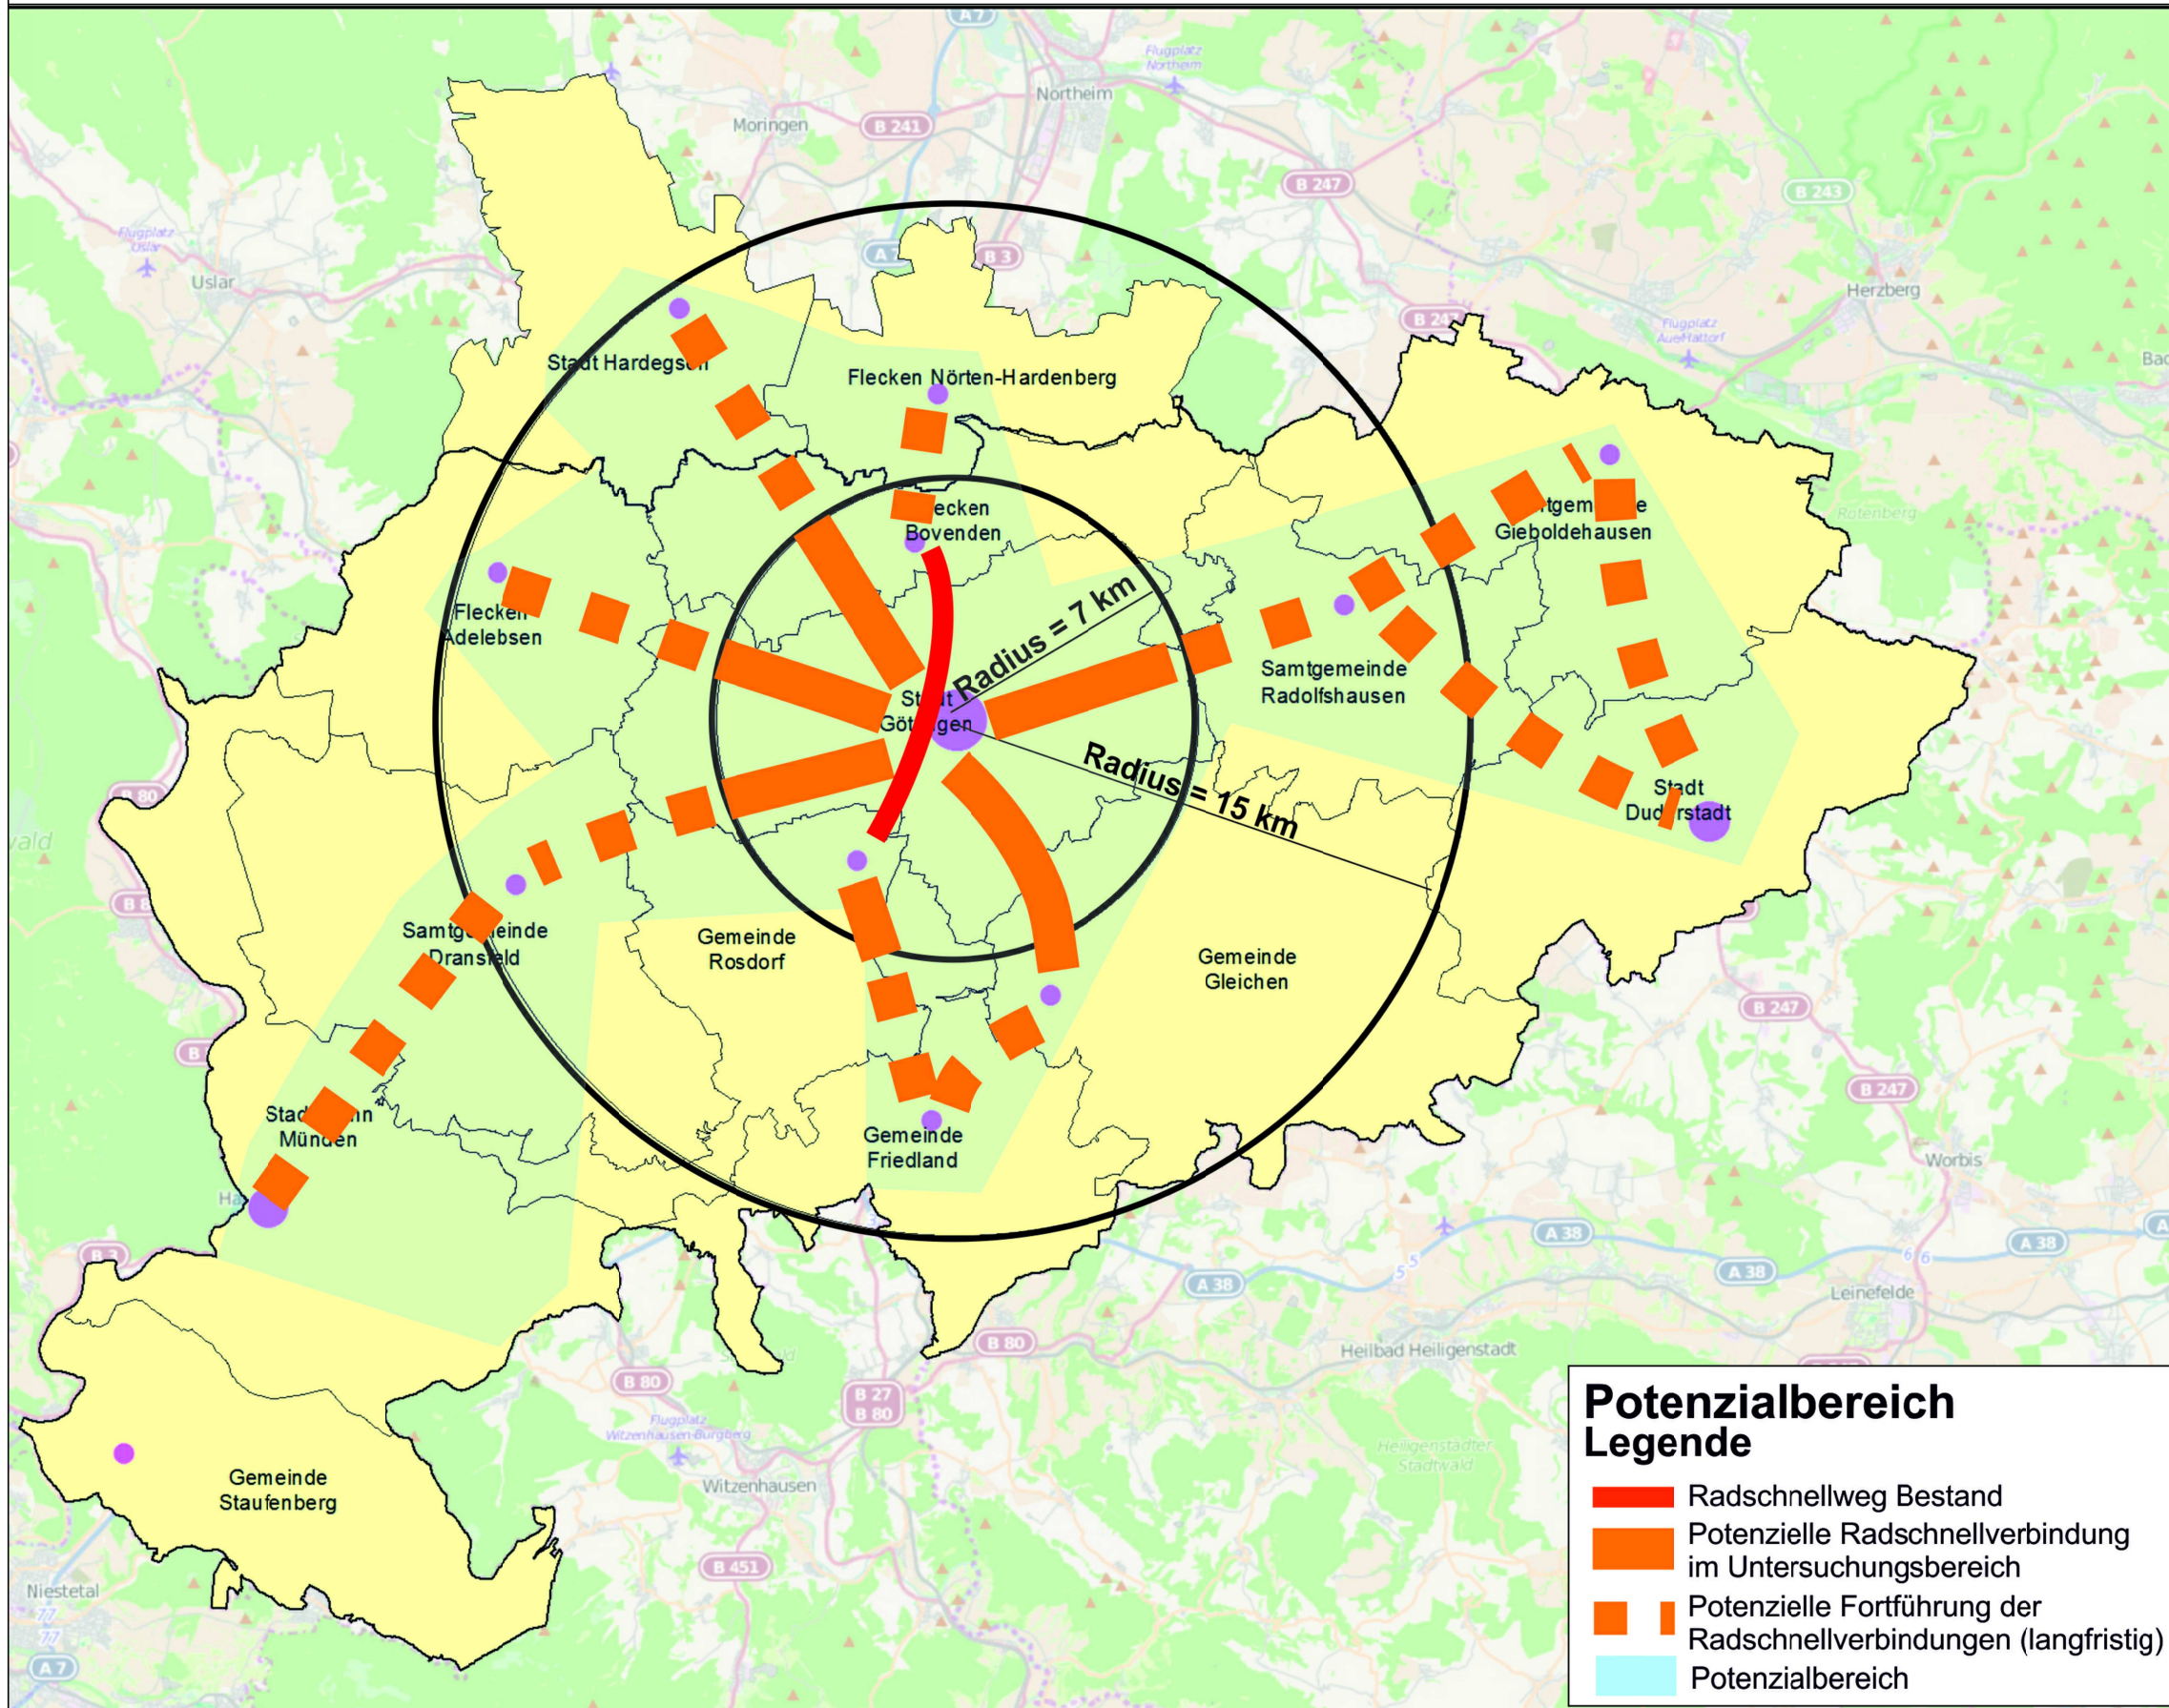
A 7
Flugplatz Northeim
Northeim
Moringen
B 241
B 247
B 243
Flugplatz Uslar
Uslar
A 7
B 3
B 247
Herzberg
Flugplatz Auehattorf
Bad
Stadt Hardegsen
Flecken Nörten-Hardenberg
Flecken Bovenden
Samtgemeinde Gieboldehausen
Rotenberg
Flecken Adelebsen
Radius = 7 km
Samtgemeinde Radolfshausen
Stadt Göttingen
Radius = 15 km
Stadt Duderstadt
B 80
wald
B 8
Samtgemeinde Dransfeld
Gemeinde Rosdorf
Gemeinde Gleichen
B 247
B
B 247
Stadt Hann. Münden
Gemeinde Friedland
Worbis
Ha
B 3
A 38
A 38
A 38
A 38
Leinefelde
B 80
Heilbad Heiligenstadt
B 80
B 27
B 80
Flugplatz Witzenhausen-Burgberg
Heiligenstädter Stadtwald
Witzenhausen
Gemeinde Staufenberg
B 451
Niestetal
A 7

Potenzialbereich
Legende
Radschnellweg Bestand
Potenzielle Radschnellverbindung im Untersuchungsbereich
Potenzielle Fortführung der Radschnellverbindungen (langfristig)
Potenzialbereich